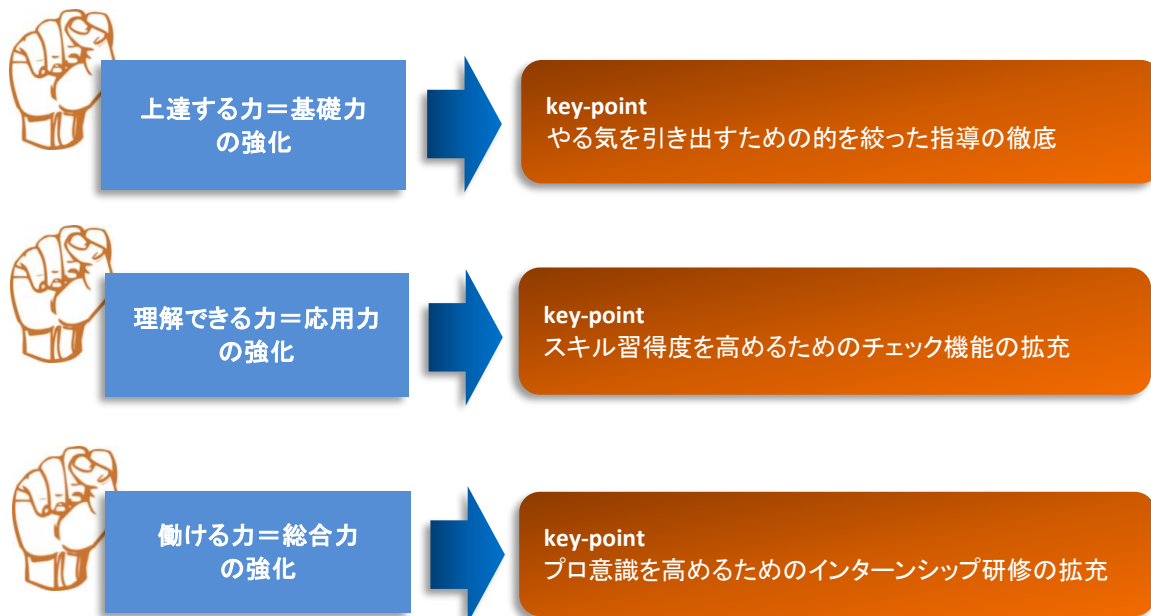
上達する力＝基礎力の強化

key-point
やる気を引き出すための的を絞った指導の徹底

理解できる力＝応用力の強化

key-point
スキル習得度を高めるためのチェック機能の拡充

働ける力＝総合力の強化

key-point
プロ意識を高めるためのインターンシップ研修の拡充